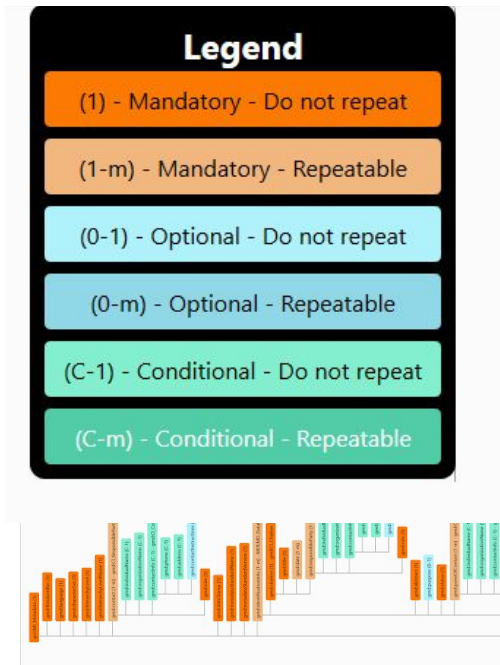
Legend

(1) - Mandatory - Do not repeat

(1-m) - Mandatory - Repeatable

(0-1) - Optional - Do not repeat

(0-m) - Optional - Repeatable

(C-1) - Conditional - Do not repeat

(C-m) - Conditional - Repeatable

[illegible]